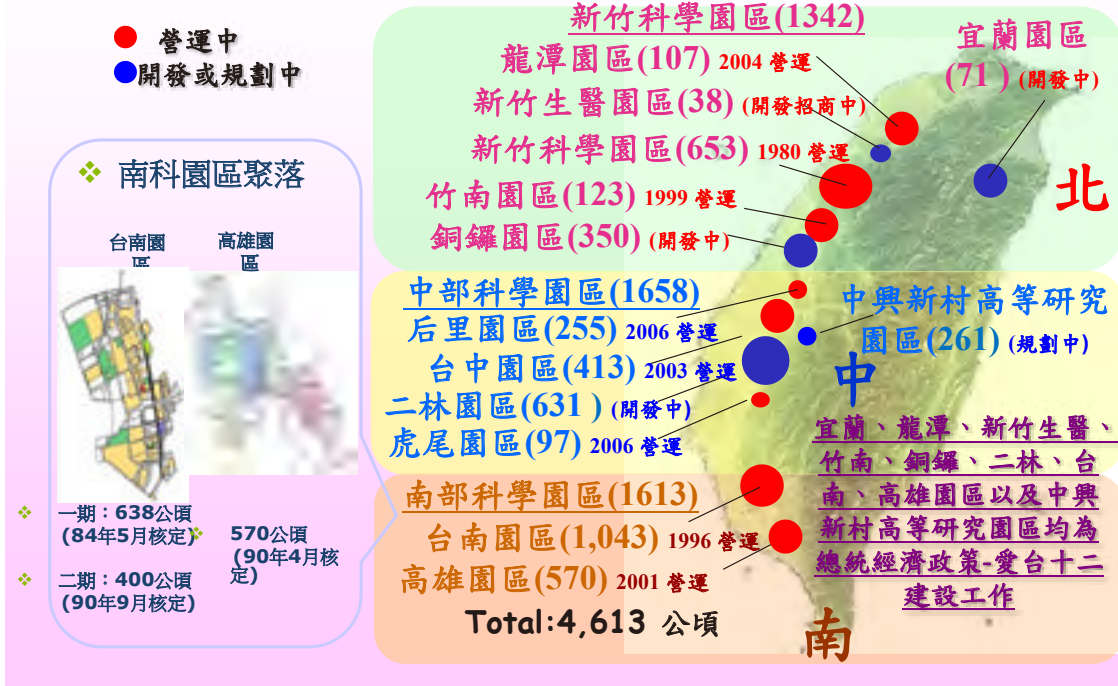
營運中
開發或規劃中

新竹科學園區(1342)
龍潭園區(107) 2004 營運
新竹生醫園區(38) (開發招商中)
新竹科學園區(653) 1980 營運
竹南園區(123) 1999 營運
銅鑼園區(350) (開發中)

宜蘭園區 (71) (開發中)

北

南科園區聚落

台南園區
高雄園區

一期：638公頃 (84年5月核定)
二期：400公頃 (90年9月核定)
570公頃 (90年4月核定)

中部科學園區(1658)
后里園區(255) 2006 營運
台中園區(413) 2003 營運
二林園區(631) (開發中)
虎尾園區(97) 2006 營運

中興新村高等研究園區(261) (規劃中)

中

宜蘭、龍潭、新竹生醫、竹南、銅鑼、二林、台南、高雄園區以及中興新村高等研究園區均為總統經濟政策-愛台十二建設工作

南部科學園區(1613)
台南園區(1,043) 1996 營運
高雄園區(570) 2001 營運
Total:4,613 公頃

南